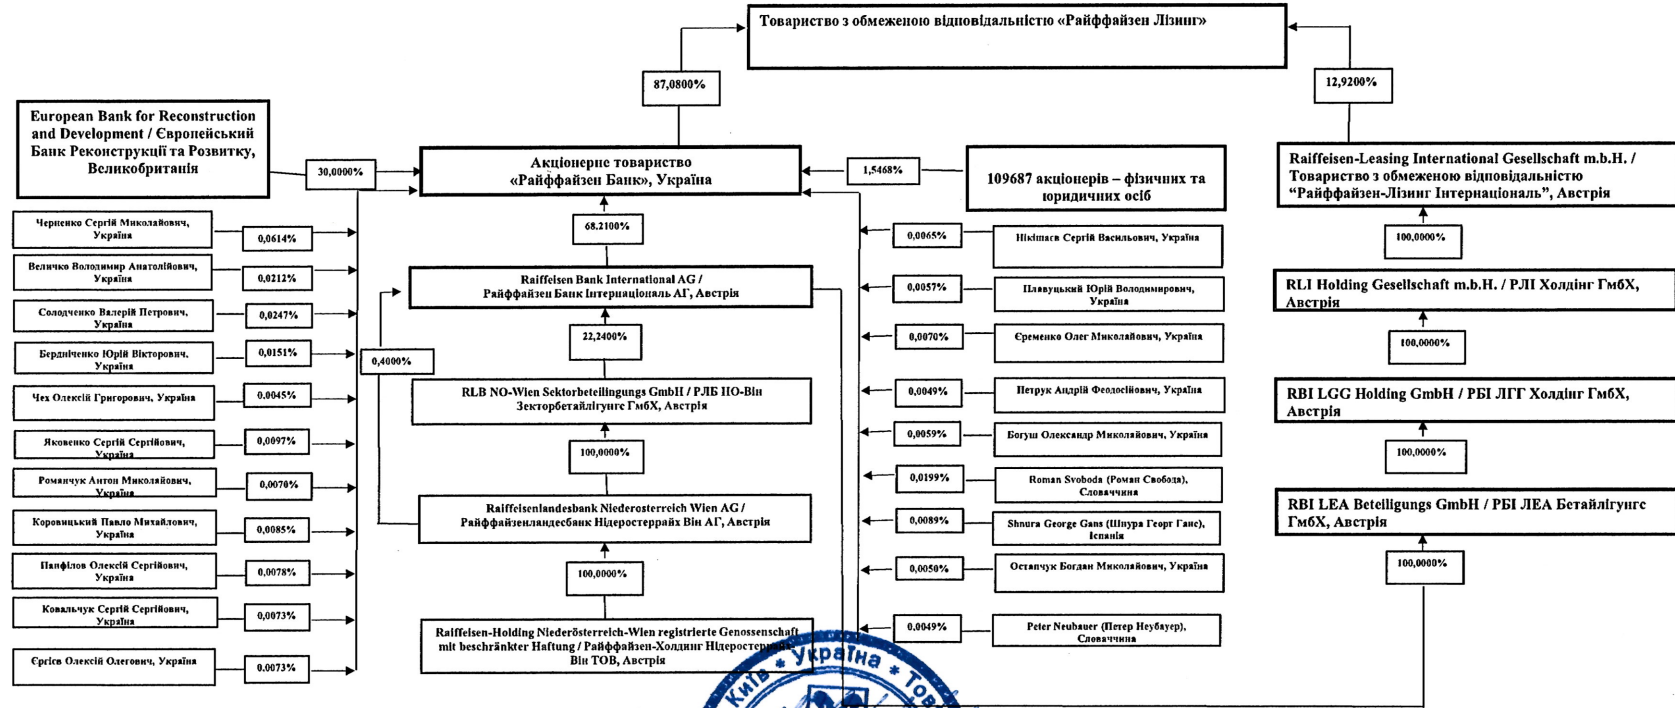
Товариство з обмеженою відповідальністю «Райффайзен Лізинг»

87,0800%

12,9200%

European Bank for Reconstruction and Development / Європейський Банк Реконструкції та Розвитку, Великобританія

30,0000%

Акціонерне товариство «Райффайзен Банк», Україна

1,5468%

109687 акціонерів – фізичних та юридичних осіб

Raiffeisen-Leasing International Gesellschaft m.b.H. / Товариство з обмеженою відповідальністю "Райффайзен-Лізинг Інтернаціональ", Австрія

Черненко Сергій Миколайович, Україна

0,0614%

68,2100%

0,0065%

Нікітаєв Сергій Васильович, Україна

100,0000%

Величко Володимир Анатолійович, Україна

0,0212%

Raiffeisen Bank International AG / Райффайзен Банк Інтернаціональ АГ, Австрія

0,0057%

Плавуцький Юрій Володимирович, Україна

RLI Holding Gesellschaft m.b.H. / РЛІ Холдінг ГмбХ, Австрія

Солодченко Валерій Петрович, Україна

0,0247%

22,2400%

0,0070%

Єременко Олег Миколайович, Україна

100,0000%

Бердніченко Юрій Вікторович, Україна

0,0151%

0,4000%

Чех Олексій Григорович, Україна

0,0045%

RLB NO-Wien Sektorbeteiligungs GmbH / РЛБ НО-Він Зекторбетайлігунгс ГмбХ, Австрія

0,0049%

Петрук Андрій Феодосійович, Україна

RBI LGG Holding GmbH / РБІ ЛГГ Холдінг ГмбХ, Австрія

Яковенко Сергій Сергійович, Україна

0,0097%

100,0000%

0,0059%

Богуш Олександр Миколайович, Україна

100,0000%

Романчук Антон Миколайович, Україна

0,0070%

0,0199%

Roman Svoboda (Роман Свобода), Словаччина

Коровицький Павло Михайлович, Україна

0,0085%

Raiffeisenlandesbank Niederosterreich Wien AG / Райффайзенландесбанк Нідеростеррайх Він АГ, Австрія

0,0089%

Shnura George Gans (Шнура Георг Ганс), Іспанія

RBI LEA Beteiligungs GmbH / РБІ ЛЕА Бетайлігунгс ГмбХ, Австрія

Панфілов Олексій Сергійович, Україна

0,0078%

100,0000%

0,0050%

Остапчук Богдан Миколайович, Україна

100,0000%

Ковальчук Сергій Сергійович, Україна

0,0073%

Raiffeisen-Holding Niederösterreich-Wien registrierte Genossenschaft mit beschränkter Haftung / Райффайзен-Холдінг Нідеростеррайх Він ТОВ, Австрія

0,0049%

Peter Neubauer (Петер Неубауер), Словаччина

Єрієв Олексій Олегович, Україна

0,0073%

Київ * Україна * Тов